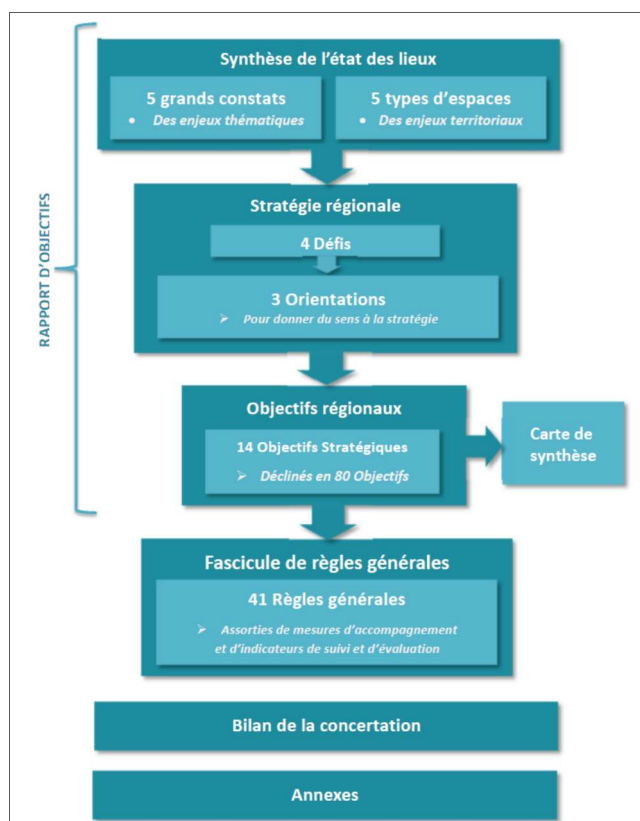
RAPPORT D'OBJECTIFS

Synthèse de l'état des lieux

5 grands constats
• Des enjeux thématiques

5 types d'espaces
• Des enjeux territoriaux

Stratégie régionale

4 Défis

3 Orientations
➢ Pour donner du sens à la stratégie

Objectifs régionaux

14 Objectifs Stratégiques
➢ Déclinés en 80 Objectifs

Carte de synthèse

Fascicule de règles générales

41 Règles générales
➢ Assorties de mesures d'accompagnement et d'indicateurs de suivi et d'évaluation

Bilan de la concertation

Annexes